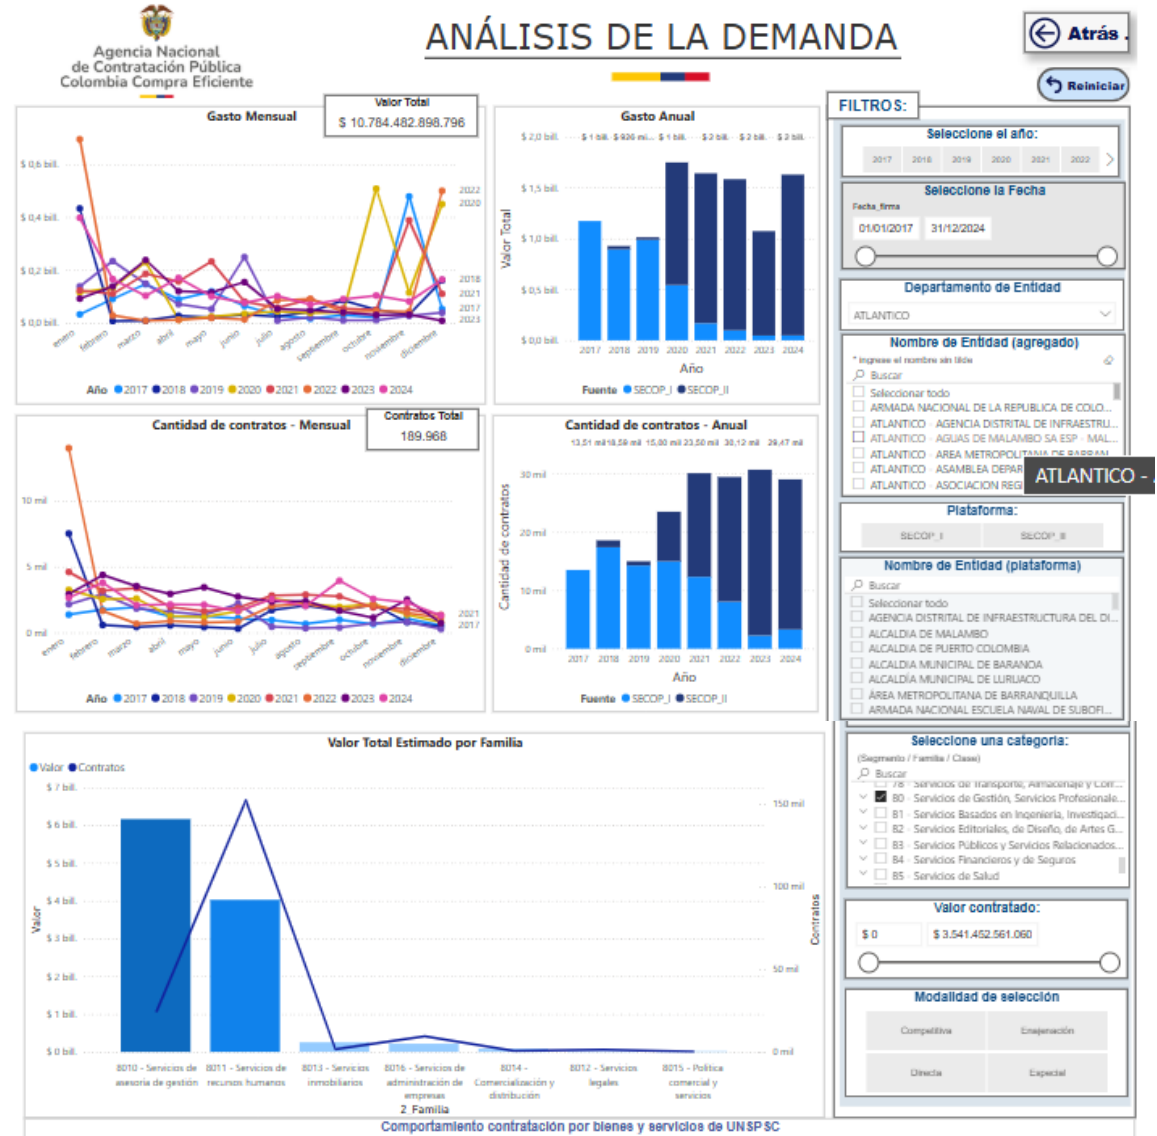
Agencia Nacional de Contratación Pública Colombia Compra Eficiente

ANÁLISIS DE LA DEMANDA

Atrás

Reiniciar

FILTROS:

Gasto Mensual

Valor Total
$ 10.784.482.898.796

$ 0,6 bill.
$ 0,4 bill.
$ 0,2 bill.
$ 0,0 bill.

2022
2020
2018
2021
2017
2023

enero febrero marzo abril mayo junio julio agosto septiembre octubre noviembre diciembre

Año 2017 2018 2019 2020 2021 2022 2023 2024

Gasto Anual

$ 2,0 bill.
$ 1,5 bill.
$ 1,0 bill.
$ 0,5 bill.
$ 0,0 bill.

$ 1 bill. $ 926 mi... $ 1 bill. $ 2 bill. $ 2 bill. $ 2 bill.

Valor Total

2017 2018 2019 2020 2021 2022 2023 2024

Año

Fuente SECOP_I SECOP_II

Cantidad de contratos - Mensual

Contratos Total
189.968

10 mil
5 mil
0 mil

2021
2017

enero febrero marzo abril mayo junio julio agosto septiembre octubre noviembre diciembre

Año 2017 2018 2019 2020 2021 2022 2023 2024

Cantidad de contratos - Anual

13,51 mil 18,59 mil 15,00 mil 23,50 mil 30,12 mil 29,47 mil

30 mil
20 mil
10 mil
0 mil

Cantidad de contratos

2017 2018 2019 2020 2021 2022 2023 2024

Año

Fuente SECOP_I SECOP_II

Seleccione el año:

2017 2018 2019 2020 2021 2022

Seleccione la Fecha

Fecha_firma

01/01/2017 31/12/2024

Departamento de Entidad

ATLANTICO

Nombre de Entidad (agregado)

* Ingrese el nombre sin tilde

Buscar

Seleccionar todo
ARMADA NACIONAL DE LA REPUBLICA DE COLO...
ATLANTICO - AGENCIA DISTRITAL DE INFRAESTRU...
ATLANTICO - AGUAS DE MALAMBO SA ESP - MAL...
ATLANTICO - AREA METROPOLITANA DE BARRAN...
ATLANTICO - ASAMBLEA DEPAR
ATLANTICO - ASOCIACION REGI

ATLANTICO - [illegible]

Plataforma:

SECOP_I SECOP_II

Nombre de Entidad (plataforma)

Buscar

Seleccionar todo
AGENCIA DISTRITAL DE INFRAESTRUCTURA DEL DI...
ALCALDIA DE MALAMBO
ALCALDIA DE PUERTO COLOMBIA
ALCALDIA MUNICIPAL DE BARANOA
ALCALDÍA MUNICIPAL DE LURUACO
ÁREA METROPOLITANA DE BARRANQUILLA
ARMADA NACIONAL ESCUELA NAVAL DE SUBOFI...

Valor Total Estimado por Familia

Valor Contratos

$ 7 bill.
$ 6 bill.
$ 5 bill.
$ 4 bill.
$ 3 bill.
$ 2 bill.
$ 1 bill.
$ 0 bill.

Valor

150 mil
100 mil
50 mil
0 mil

Contratos

8010 - Servicios de asesoria de gestión
8011 - Servicios de recursos humanos
8013 - Servicios inmobiliarios
8016 - Servicios de administración de empresas
8014 - Comercialización y distribución
8012 - Servicios legales
8015 - Política comercial y servicios

2_Familia

Seleccione una categoría:

(Segmento / Familia / Clase)

Buscar

78 - Servicios de Transporte, Almacenaje y Corr...
80 - Servicios de Gestión, Servicios Profesionale...
81 - Servicios Basados en Ingeniería, Investigaci...
82 - Servicios Editoriales, de Diseño, de Artes G...
83 - Servicios Públicos y Servicios Relacionados...
84 - Servicios Financieros y de Seguros
85 - Servicios de Salud

Valor contratado:

$ 0
$ 3.541.452.561.060

Modalidad de selección

Competitiva
Enajenación
Directa
Especial

Comportamiento contratación por bienes y servicios de UNSPSC